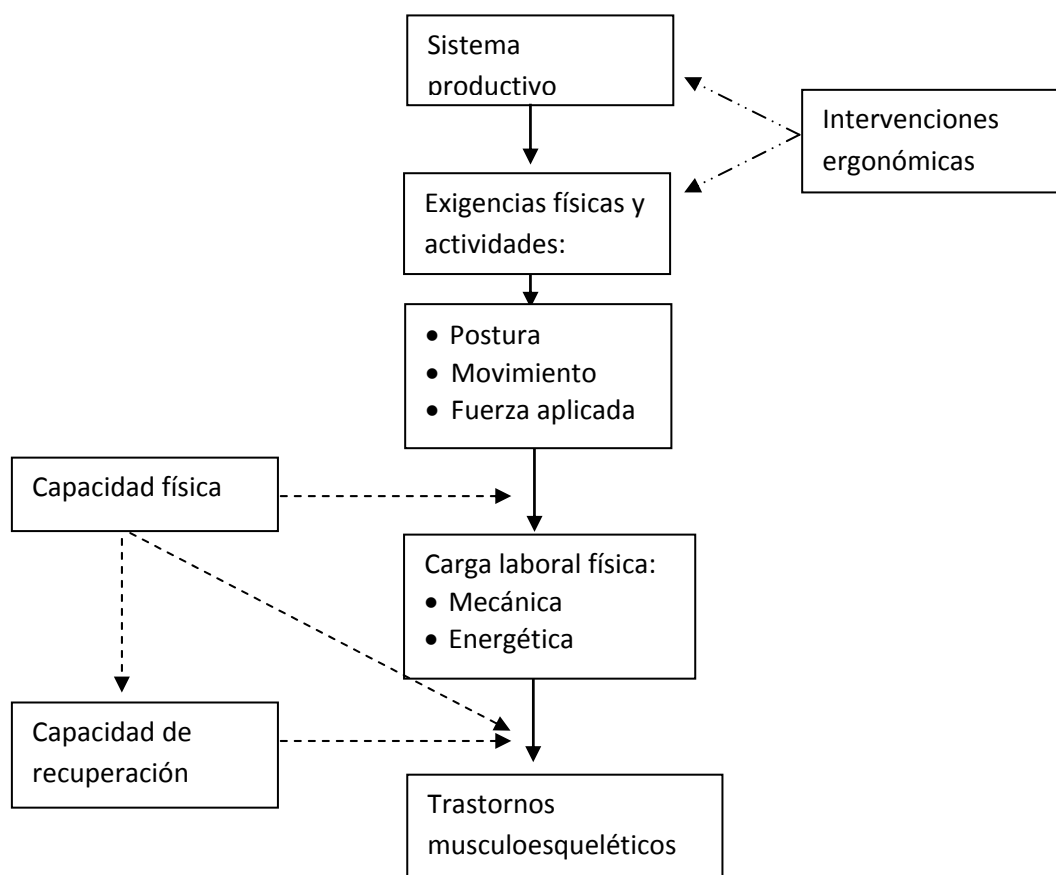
Sistema productivo

Intervenciones ergonómicas

Exigencias físicas y actividades:

- Postura
- Movimiento
- Fuerza aplicada

Capacidad física

Carga laboral física:
- Mecánica
- Energética

Capacidad de recuperación

Trastornos musculoesqueléticos